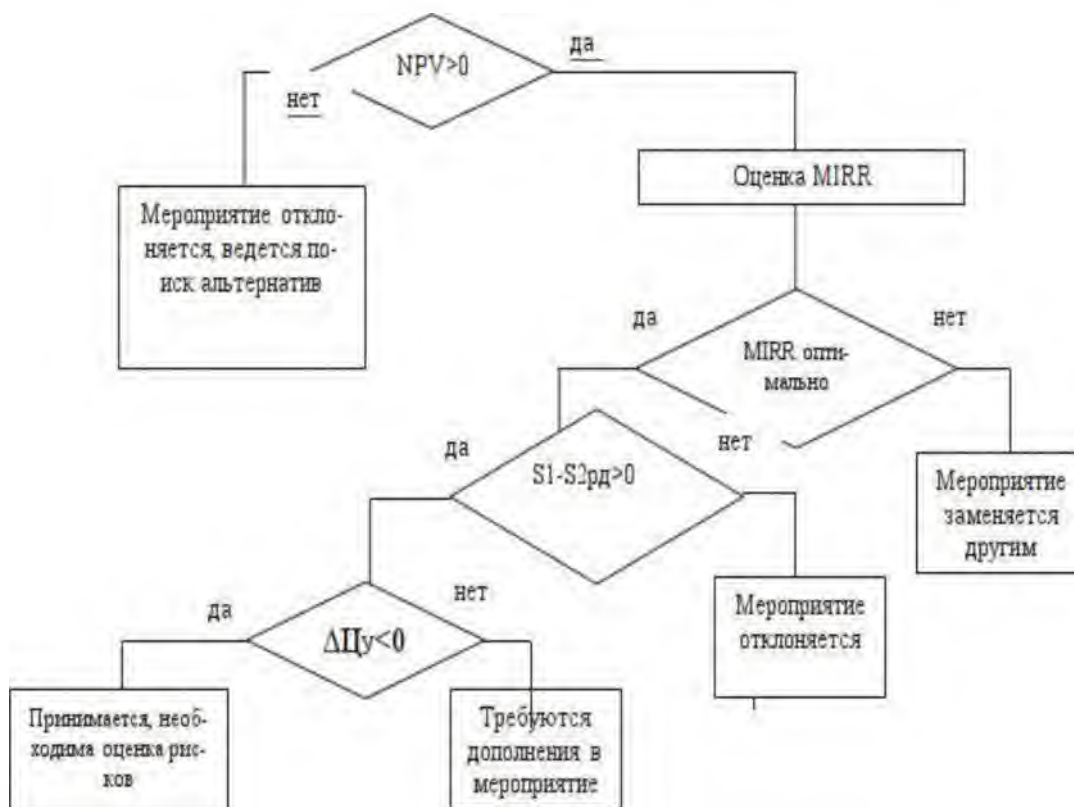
NPV>0

да

нет

Мероприятие отклоняется, ведется поиск альтернатив

Оценка MIRR

да

нет

MIRR оптимально

да

нет

S1-S2рд>0

Мероприятие заменяется другим

да

нет

ΔЦу<0

Мероприятие отклоняется

Принимается, необходима оценка рисков

Требуются дополнения в мероприятие